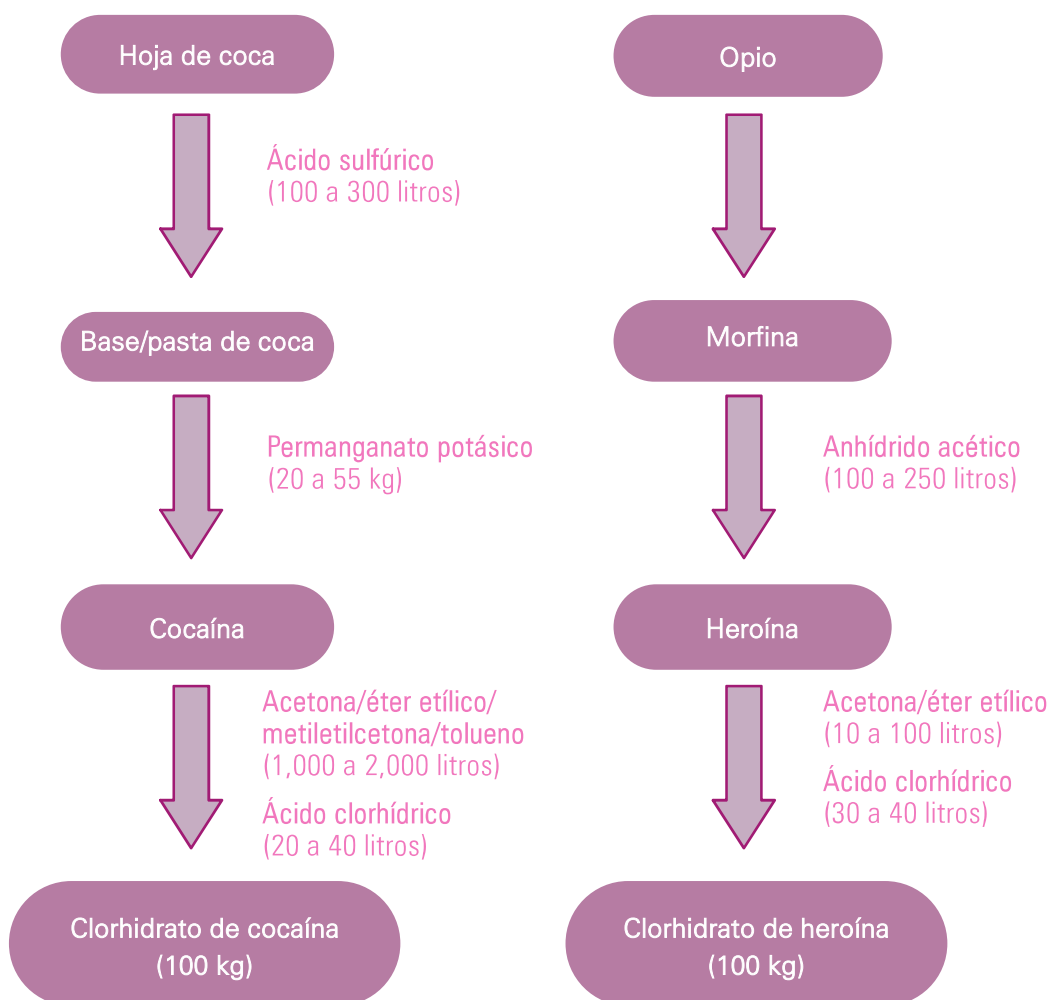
Hoja de coca

Ácido sulfúrico
(100 a 300 litros)

Base/pasta de coca

Permanganato potásico
(20 a 55 kg)

Cocaína

Acetona/éter etílico/
metiletilcetona/tolueno
(1,000 a 2,000 litros)

Ácido clorhídrico
(20 a 40 litros)

Clorhidrato de cocaína
(100 kg)

Opio

Morfina

Anhídrido acético
(100 a 250 litros)

Heroína

Acetona/éter etílico
(10 a 100 litros)

Ácido clorhídrico
(30 a 40 litros)

Clorhidrato de heroína
(100 kg)